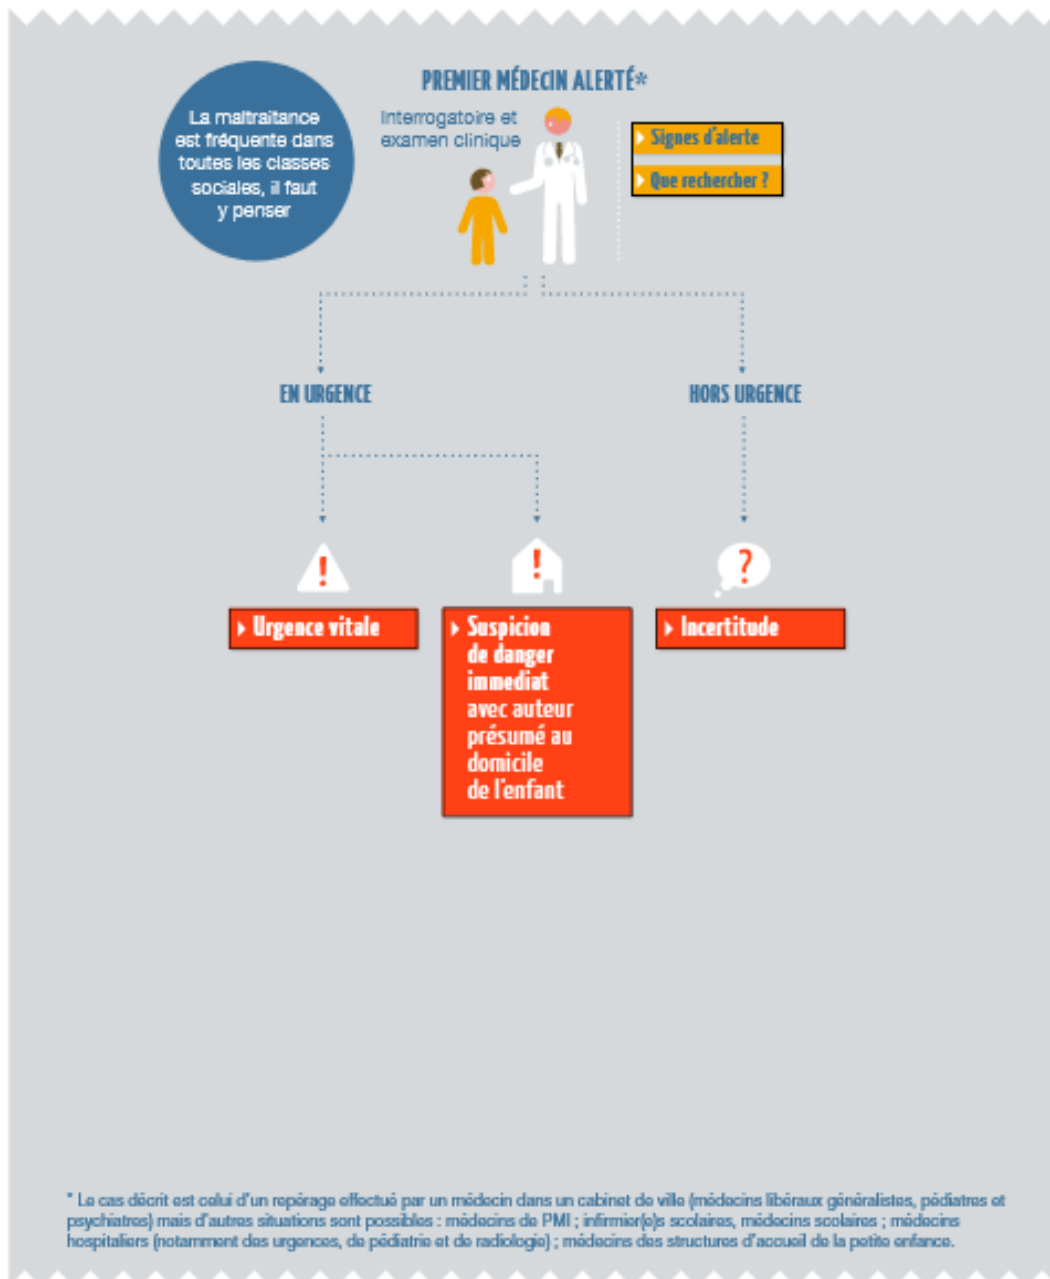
La maltraitance est fréquente dans toutes les classes sociales, il faut y penser

PREMIER MÉDECIN ALERTÉ*

Interrogatoire et examen clinique

Signes d'alerte

Que rechercher ?

EN URGENCE

HORS URGENCE

!

!

?

Urgence vitale

Suspicion de danger immediat avec auteur présumé au domicile de l'enfant

Incertitude

* Le cas décrit est celui d'un repérage effectué par un médecin dans un cabinet de ville (médecins libéraux généralistes, pédiatres et psychiatres) mais d'autres situations sont possibles : médecins de PMI ; infirmier(e)s scolaires, médecins scolaires ; médecins hospitaliers (notamment des urgences, de pédiatrie et de radiologie) ; médecins des structures d'accueil de la petite enfance.